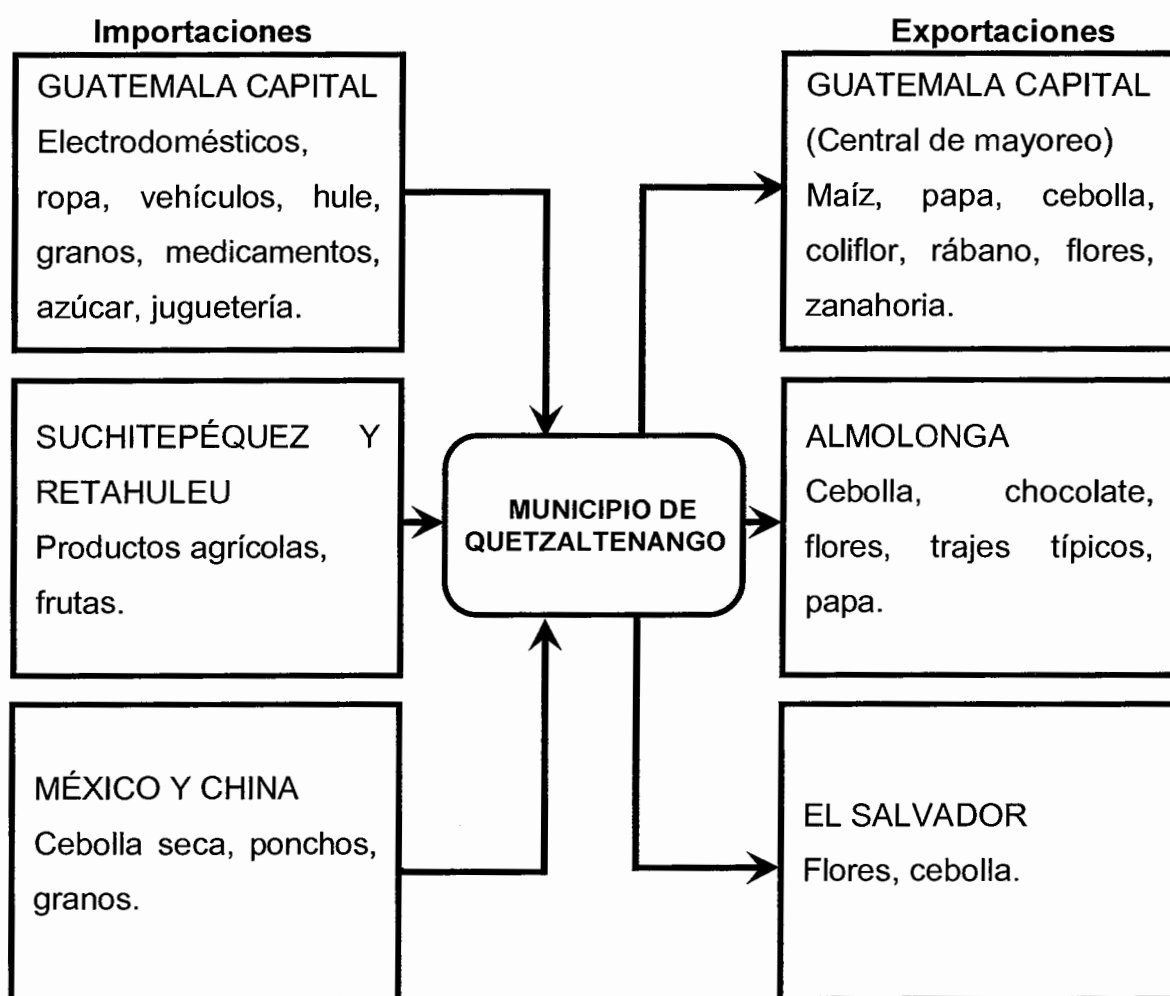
Importaciones

GUATEMALA CAPITAL
Electrodomésticos, ropa, vehículos, hule, granos, medicamentos, azúcar, juguetería.

SUCHITEPÉQUEZ Y RETAHULEU
Productos agrícolas, frutas.

MÉXICO Y CHINA
Cebolla seca, ponchos, granos.

MUNICIPIO DE QUETZALTENANGO

Exportaciones

GUATEMALA CAPITAL
(Central de mayoreo)
Maíz, papa, cebolla, coliflor, rábano, flores, zanahoria.

ALMOLONGA
Cebolla, chocolate, flores, trajes típicos, papa.

EL SALVADOR
Flores, cebolla.